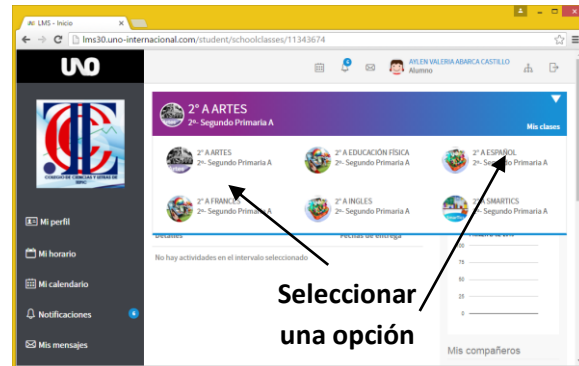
LMS - Inicio

lms30.uno-internacional.com/student/schoolclasses/11343674

UNO

AYLEN VALERIA ABARCA CASTILLO
Alumno

COLEGIO DE CIENCIAS Y LETRAS DE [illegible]

Mi perfil

Mi horario

Mi calendario

Notificaciones 6

Mis mensajes

2° A ARTES
2º- Segundo Primaria A

Mis clases

2° A ARTES
2º- Segundo Primaria A

2° A EDUCACIÓN FÍSICA
2º- Segundo Primaria A

2° A ESPAÑOL
2º- Segundo Primaria A

2° A FRANCÉS
2º- Segundo Primaria A

2° A INGLES
2º- Segundo Primaria A

2° A SMARTICS
2º- Segundo Primaria A

Detalles

Fechas de entrega

No hay actividades en el intervalo seleccionado

100
75
50
25
0

Mis compañeros

Seleccionar una opción